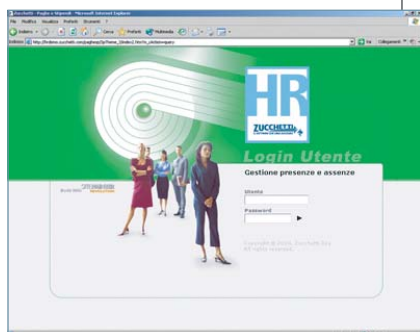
Zucchetti - Login e Nignoti - Microsoft Internet Explorer

File Modifica Visualizza Preferiti Strumenti ?

Indietro Cerca Preferiti Multimedia

Indirizzo http://hrdemo.zucchetti.com/jsp/login.jsp?name_\ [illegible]

Vai Collegamenti

HR

ZUCCHETTI

Login Utente

Gestione presenze e assenze

Utente

Password

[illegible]

Copyright © 2004, Zucchetti Spa
All rights reserved.